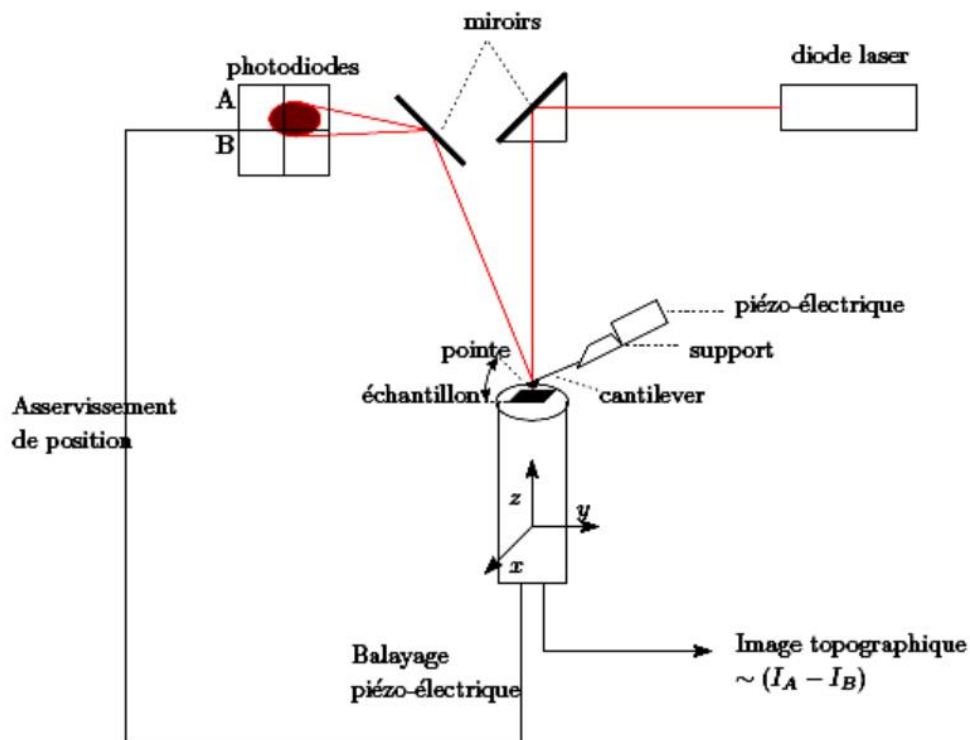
miroirs

photodiodes

diode laser

A

B

piézo-électrique

support

pointe

échantillon

cantilever

Asservissement de position

$z$

$y$

$x$

Balayage piézo-électrique

Image topographique $\sim (I_A - I_B)$